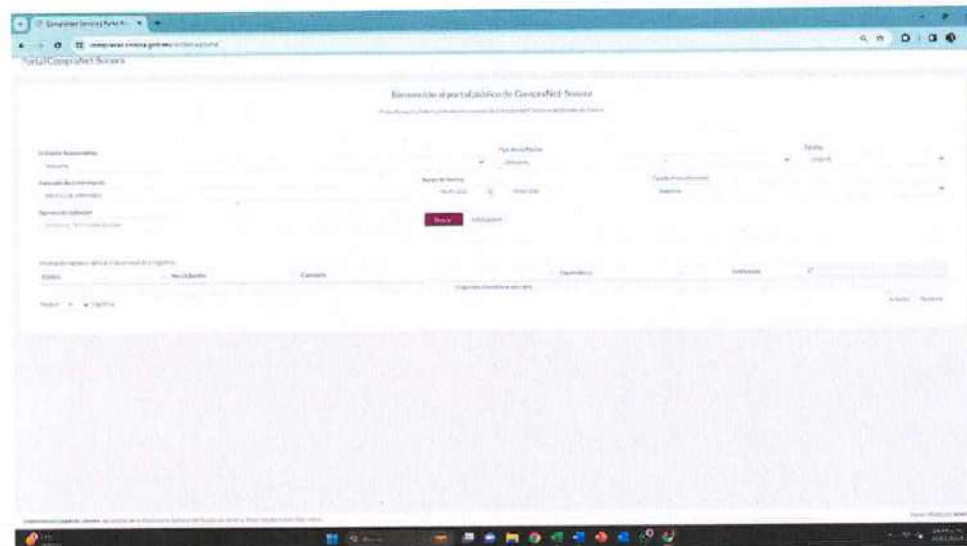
CompraNet Sonora Portal Pú
compranet.sonora.gob.mx
Portal CompraNet Sonora

Bienvenido al portal público de CompraNet Sonora
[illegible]

Unidad Compradora
Tipo de Licitación
Estatus
Ejercicio del Contrato
Rango de fechas
Fecha Procedimiento
Número de Licitación
Buscar
Limpiar

Número
No. Licitación
Concepto
Dependencia
Entidades

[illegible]
Anterior
Siguiente